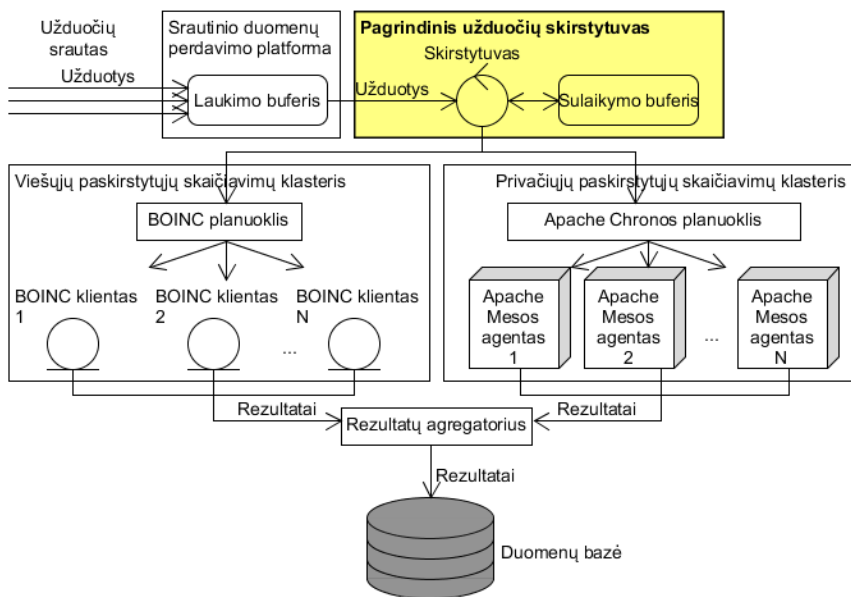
Užduočių srautas

Užduotys

Srautinio duomenų perdavimo platforma

Laukimo buferis

Užduotys

Pagrindinis užduočių skirstytuvas

Skirstytuvas

Sulaikymo buferis

Viešųjų paskirstytųjų skaičiavimų klasteris

BOINC planuoklis

BOINC klientas 1

BOINC klientas 2

...

BOINC klientas N

Privačiųjų paskirstytųjų skaičiavimų klasteris

Apache Chronos planuoklis

Apache Mesos agentas 1

Apache Mesos agentas 2

...

Apache Mesos agentas N

Rezultatai

Rezultatai

Rezultatų agregatorius

Rezultatai

Duomenų bazė